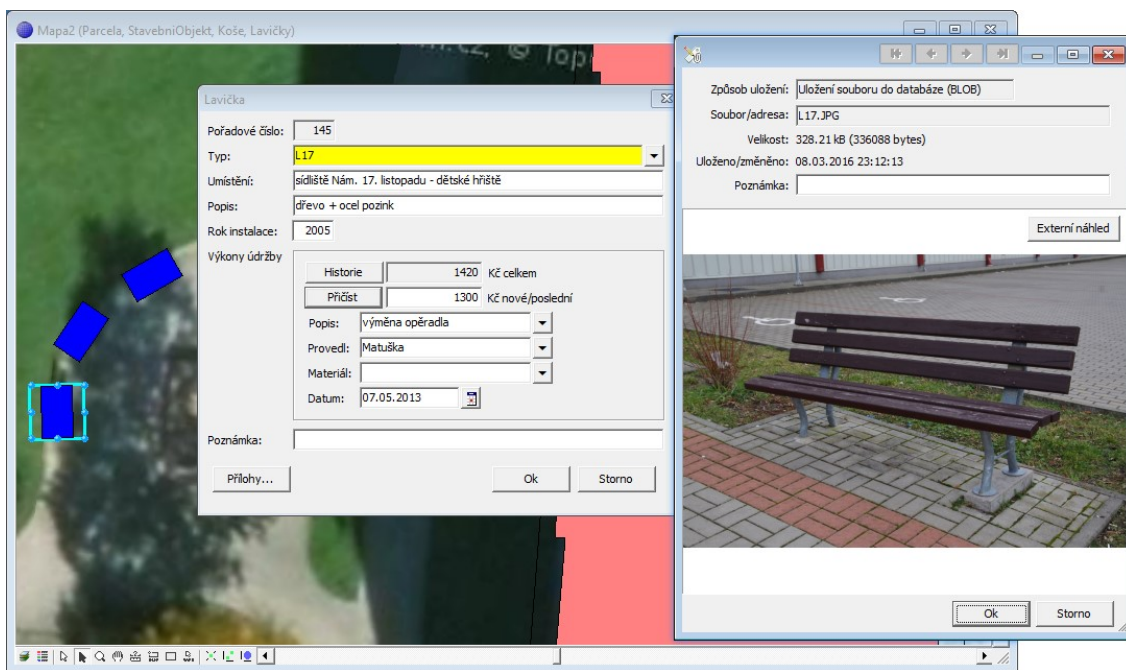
Mapa2 (Parcela, StavebniObjekt, Koše, Lavičky)

Lavička

Pořadové číslo: 145
Typ: L17
Umístění: sídliště Nám. 17. listopadu - dětské hřiště
Popis: dřevo + ocel pozink
Rok instalace: 2005
Výkony údržby
Historie 1420 Kč celkem
Přičíst 1300 Kč nové/poslední
Popis: výměna opěradla
Provedl: Matuška
Materiál:
Datum: 07.05.2013
Poznámka:
Přílohy...
Ok
Storno

Způsob uložení: Uložení souboru do databáze (BLOB)
Soubor/adresa: L17.JPG
Velikost: 328.21 kB (336088 bytes)
Uloženo/změněno: 08.03.2016 23:12:13
Poznámka:
Externí náhled
Ok
Storno